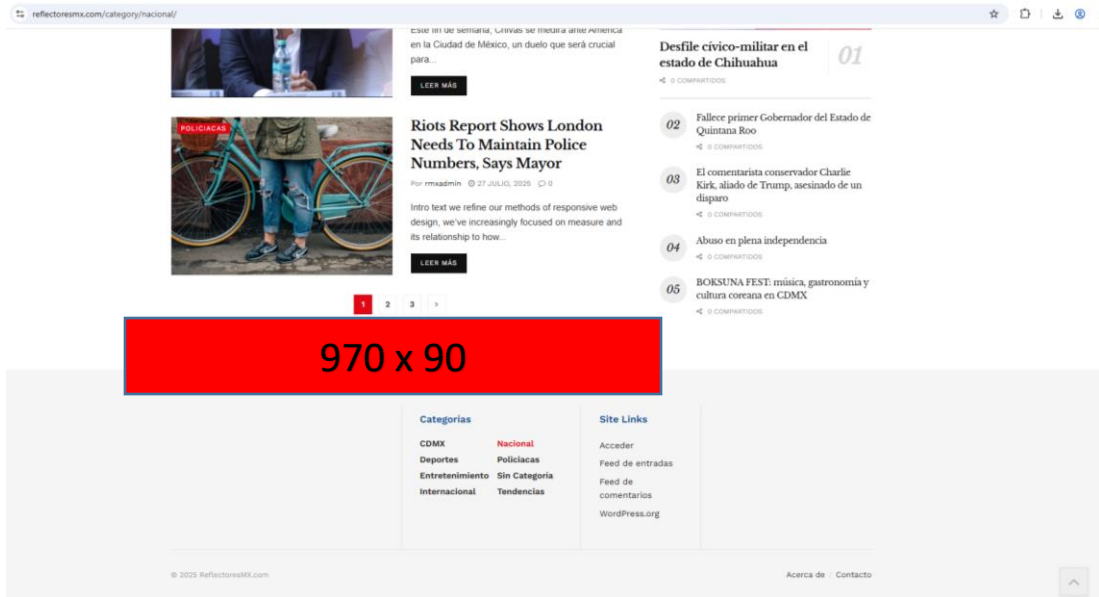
reflectoresmx.com/category/nacional/

Este fin de semana, Chivas se medirá ante América en la Ciudad de México, un duelo que será crucial para...

LEER MÁS

Desfile cívico-militar en el estado de Chihuahua

01

0 COMPARTIDOS

POLICIACAS

Riots Report Shows London Needs To Maintain Police Numbers, Says Mayor

Por rmxadmin 27 JULIO, 2025 0

Intro text we refine our methods of responsive web design, we've increasingly focused on measure and its relationship to how...

LEER MÁS

02 Fallece primer Gobernador del Estado de Quintana Roo

0 COMPARTIDOS

03 El comentarista conservador Charlie Kirk, aliado de Trump, asesinado de un disparo

0 COMPARTIDOS

04 Abuso en plena independencia

0 COMPARTIDOS

05 BOKSUNA FEST: música, gastronomía y cultura coreana en CDMX

0 COMPARTIDOS

1 2 3 ›

970 x 90

Categorias

CDMX
Nacional
Deportes
Policiacas
Entretenimiento
Sin Categoría
Internacional
Tendencias

Site Links

Acceder
Feed de entradas
Feed de comentarios
WordPress.org

© 2025 ReflectoresMX.com

Acerca de / Contacto